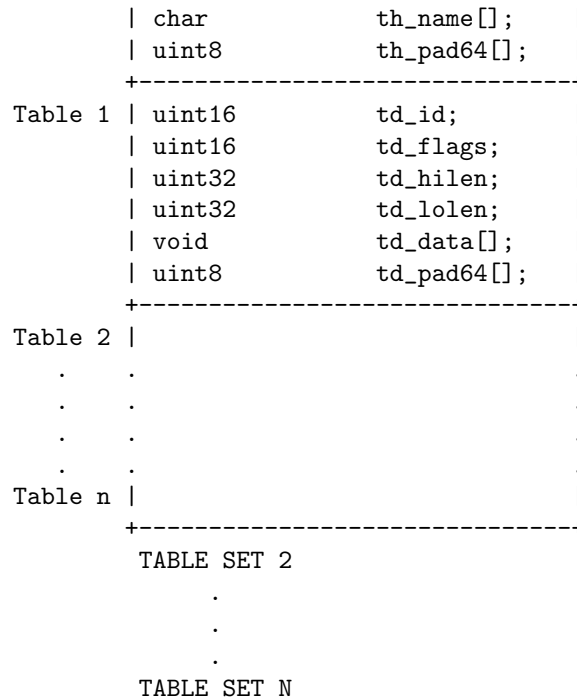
| char th_name[];
| uint8 th_pad64[];
+-------------------------------
Table 1 | uint16 td_id;
| uint16 td_flags;
| uint32 td_hilen;
| uint32 td_lolen;
| void td_data[];
| uint8 td_pad64[];
+-------------------------------
Table 2 |
. .
. .
. .
. .
Table n |
+-------------------------------
TABLE SET 2
.
.
.
TABLE SET N